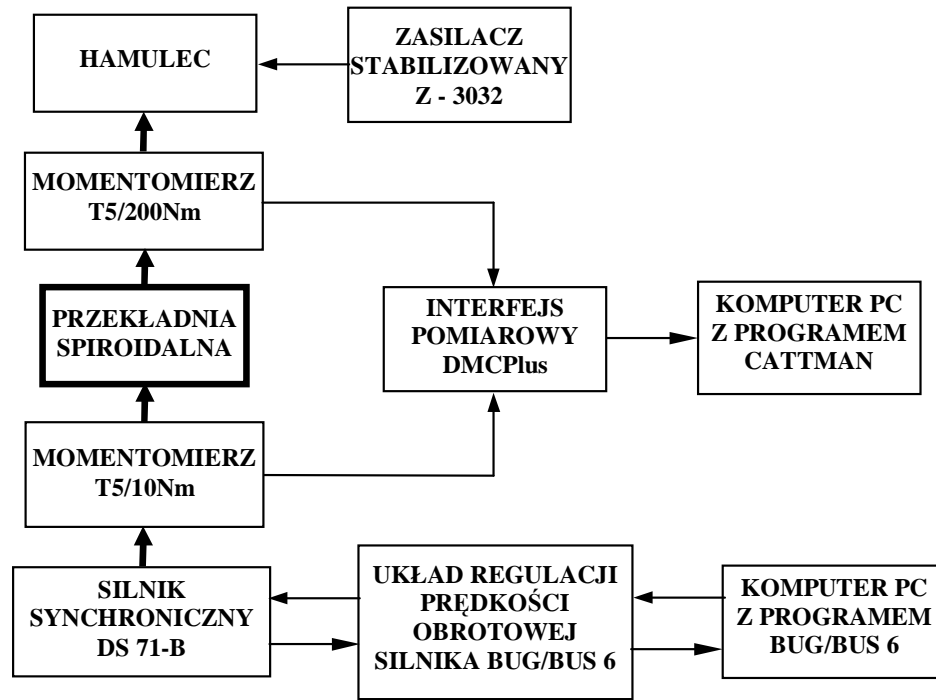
HAMULEC

ZASILACZ STABILIZOWANY Z - 3032

MOMENTOMIERZ T5/200Nm

PRZEKŁADNIA SPIROIDALNA

INTERFEJS POMIAROWY DMCPlus

KOMPUTER PC Z PROGRAMEM CATTMAN

MOMENTOMIERZ T5/10Nm

SILNIK SYNCHRONICZNY DS 71-B

UKŁAD REGULACJI PRĘDKOŚCI OBROTOWEJ SILNIKA BUG/BUS 6

KOMPUTER PC Z PROGRAMEM BUG/BUS 6